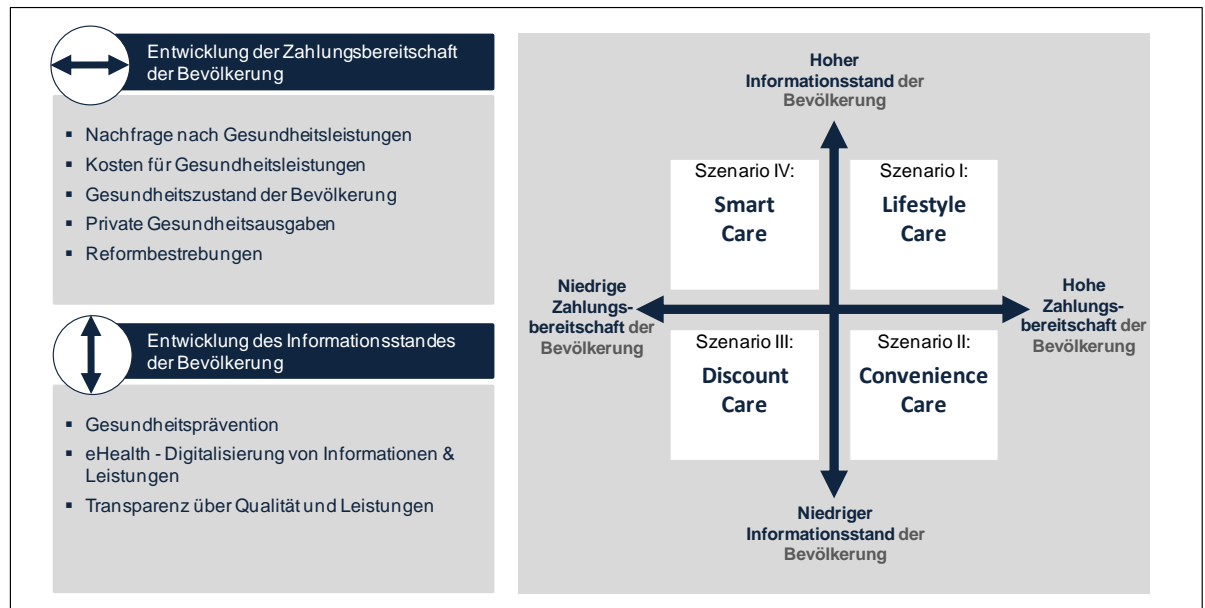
Entwicklung der Zahlungsbereitschaft der Bevölkerung

- Nachfrage nach Gesundheitsleistungen
- Kosten für Gesundheitsleistungen
- Gesundheitszustand der Bevölkerung
- Private Gesundheitsausgaben
- Reformbestrebungen

Entwicklung des Informationsstandes der Bevölkerung

- Gesundheitsprävention
- eHealth - Digitalisierung von Informationen & Leistungen
- Transparenz über Qualität und Leistungen

Hoher Informationsstand der Bevölkerung

Szenario IV: Smart Care

Szenario I: Lifestyle Care

Niedrige Zahlungsbereitschaft der Bevölkerung

Hohe Zahlungsbereitschaft der Bevölkerung

Szenario III: Discount Care

Szenario II: Convenience Care

Niedriger Informationsstand der Bevölkerung